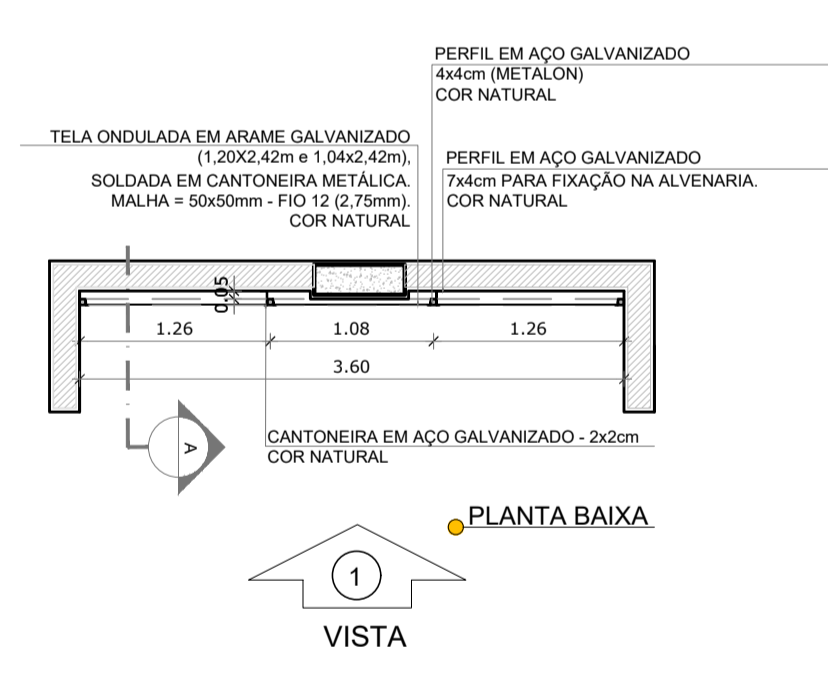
PERFIL EM AÇO GALVANIZADO
4x4cm (METALON)
COR NATURAL

TELA ONDULADA EM ARAME GALVANIZADO
(1,20X2,42m e 1,04x2,42m),
SOLDADA EM CANTONEIRA METÁLICA.
MALHA = 50x50mm - FIO 12 (2,75mm).
COR NATURAL

PERFIL EM AÇO GALVANIZADO
7x4cm PARA FIXAÇÃO NA ALVENARIA.
COR NATURAL

0.05

1.26

1.08

1.26

3.60

A

CANTONEIRA EM AÇO GALVANIZADO - 2x2cm
COR NATURAL

PLANTA BAIXA

1

VISTA